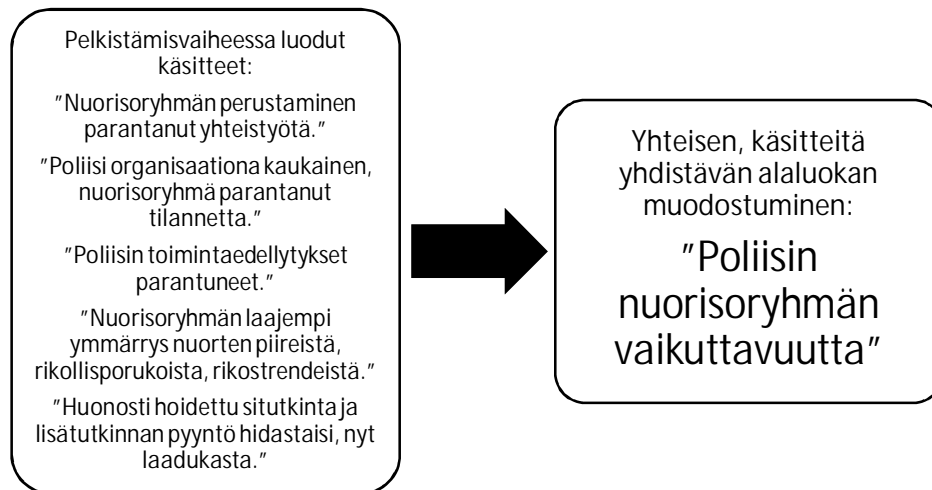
Pelkistämisvaiheessa luodut käsitteet:

”Nuorisoryhmän perustaminen parantanut yhteistyötä.”

”Poliisi organisaationa kaukainen, nuorisoryhmä parantanut tilannetta.”

”Poliisin toimintaedellytykset parantuneet.”

”Nuorisoryhmän laajempi ymmärrys nuorten piireistä, rikollisporukoista, rikostrendeistä.”

”Huonosti hoidettu situtkinta ja lisätutkinnan pyyntö hidastaisi, nyt laadukasta.”

Yhteisen, käsitteitä yhdistävän alaluokan muodostuminen:

”Poliisin nuorisoryhmän vaikuttavuutta”